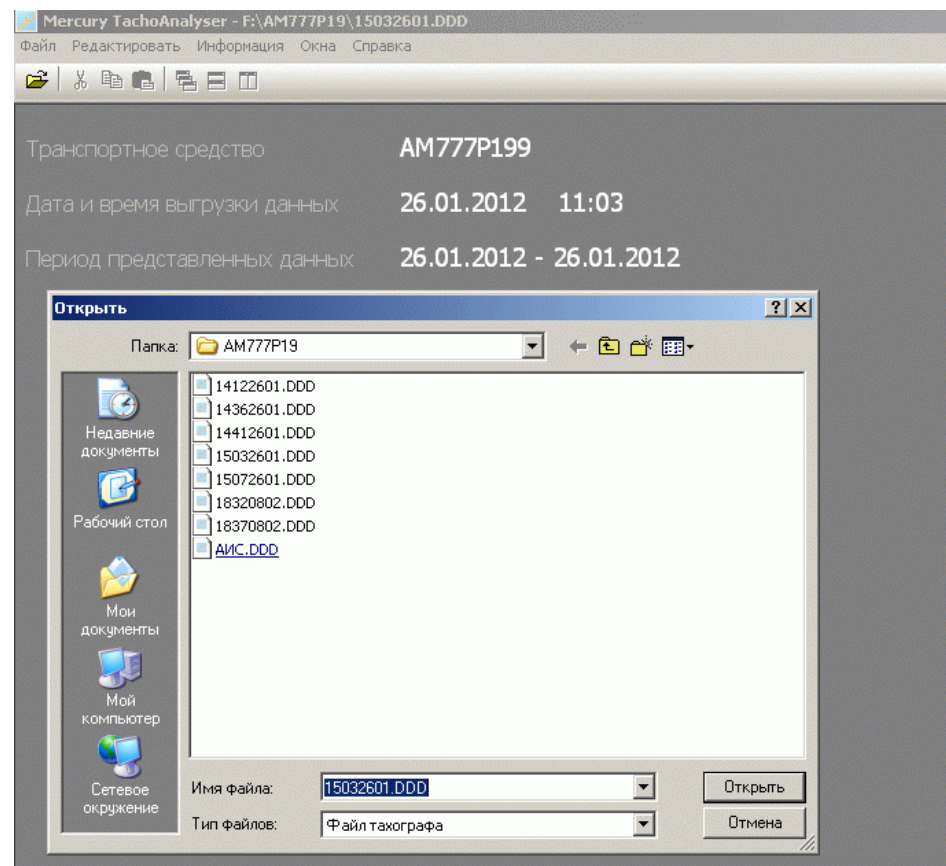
Mercury TachoAnalyser - F:\AM777P19\15032601.DDD
Файл Редактировать Информация Окна Справка

Транспортное средство AM777P199
Дата и время выгрузки данных 26.01.2012 11:03
Период представленных данных 26.01.2012 - 26.01.2012

Открыть
?
Папка: AM777P19
Недавние документы
Рабочий стол
Мои документы
Мой компьютер
Сетевое окружение
14122601.DDD
14362601.DDD
14412601.DDD
15032601.DDD
15072601.DDD
18320802.DDD
18370802.DDD
АИС.DDD
Имя файла: 15032601.DDD
Тип файлов: Файл тахографа
Открыть
Отмена